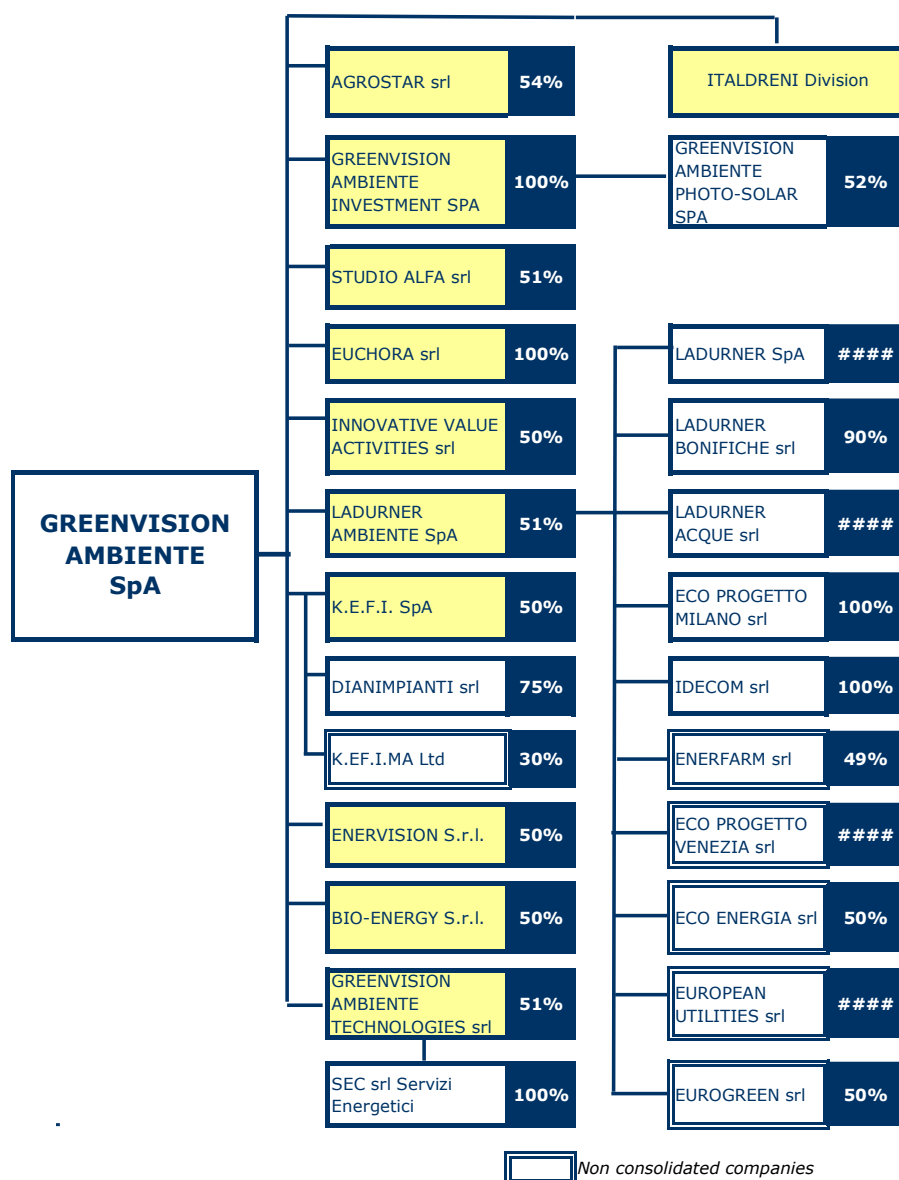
GREENVISION AMBIENTE SpA

AGROSTAR srl 54%

GREENVISION AMBIENTE INVESTMENT SPA 100%

STUDIO ALFA srl 51%

EUCHORA srl 100%

INNOVATIVE VALUE ACTIVITIES srl 50%

LADURNER AMBIENTE SpA 51%

K.E.F.I. SpA 50%

DIANIMPIANTI srl 75%

K.EF.I.MA Ltd 30%

ENERVISION S.r.l. 50%

BIO-ENERGY S.r.l. 50%

GREENVISION AMBIENTE TECHNOLOGIES srl 51%

SEC srl Servizi Energetici 100%

ITALDRENI Division

GREENVISION AMBIENTE PHOTO-SOLAR SPA 52%

LADURNER SpA ####

LADURNER BONIFICHE srl 90%

LADURNER ACQUE srl ####

ECO PROGETTO MILANO srl 100%

IDECOM srl 100%

ENERFARM srl 49%

ECO PROGETTO VENEZIA srl ####

ECO ENERGIA srl 50%

EUROPEAN UTILITIES srl ####

EUROGREEN srl 50%

Non consolidated companies